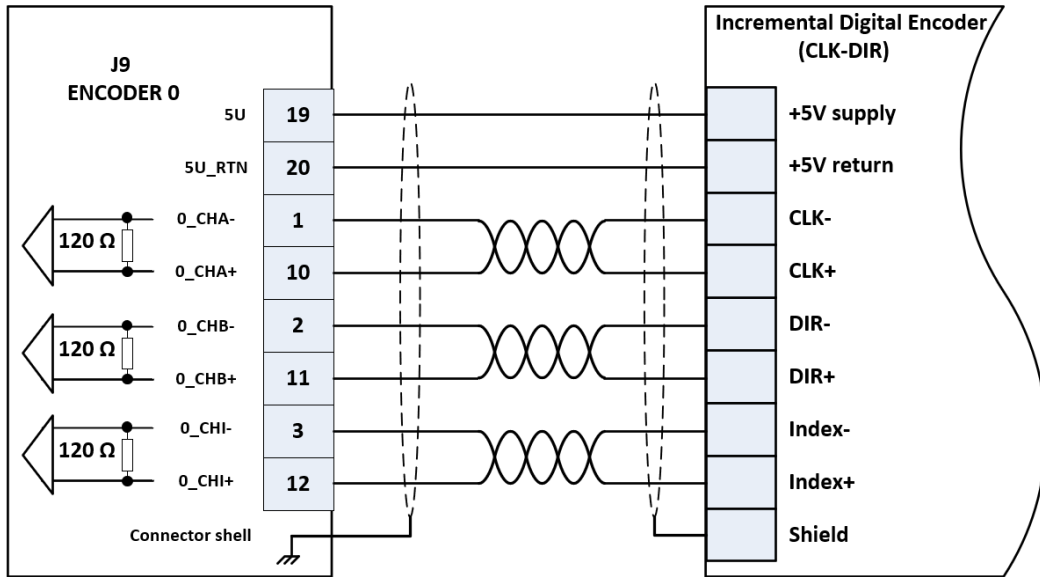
J9
ENCODER 0

5U
19

5U_RTN
20

120 Ω
0_CHA-
1
0_CHA+
10

120 Ω
0_CHB-
2
0_CHB+
11

120 Ω
0_CHI-
3
0_CHI+
12

Connector shell

Incremental Digital Encoder
(CLK-DIR)

+5V supply
+5V return
CLK-
CLK+
DIR-
DIR+
Index-
Index+
Shield